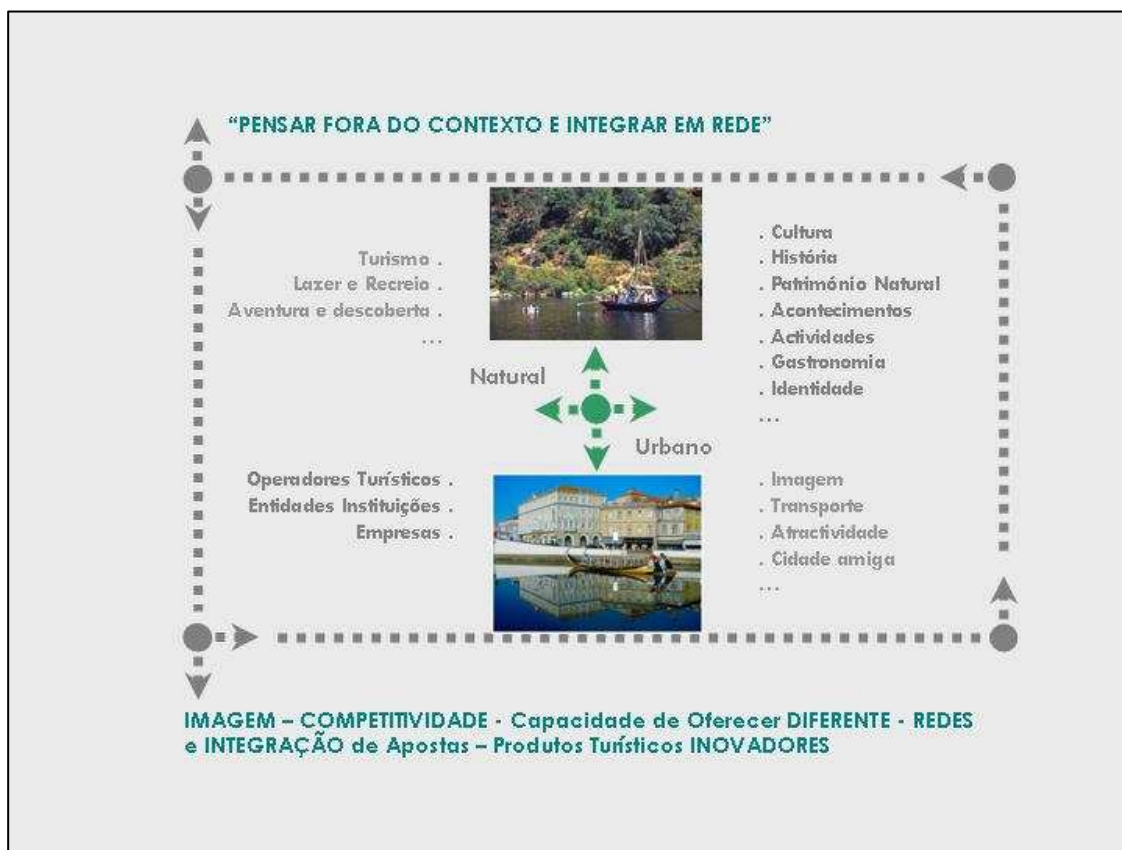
"PENSAR FORA DO CONTEXTO E INTEGRAR EM REDE"

Turismo .
Lazer e Recreio .
Aventura e descoberta .
...

. Cultura
. História
. Património Natural
. Acontecimentos
. Actividades
. Gastronomia
. Identidade
...

Natural

Urbano

Operadores Turísticos .
Entidades Instituições .
Empresas .

. Imagem
. Transporte
. Atractividade
. Cidade amiga
...

IMAGEM – COMPETITIVIDADE - Capacidade de Oferecer DIFERENTE - REDES e INTEGRAÇÃO de Apostas – Produtos Turísticos INOVADORES